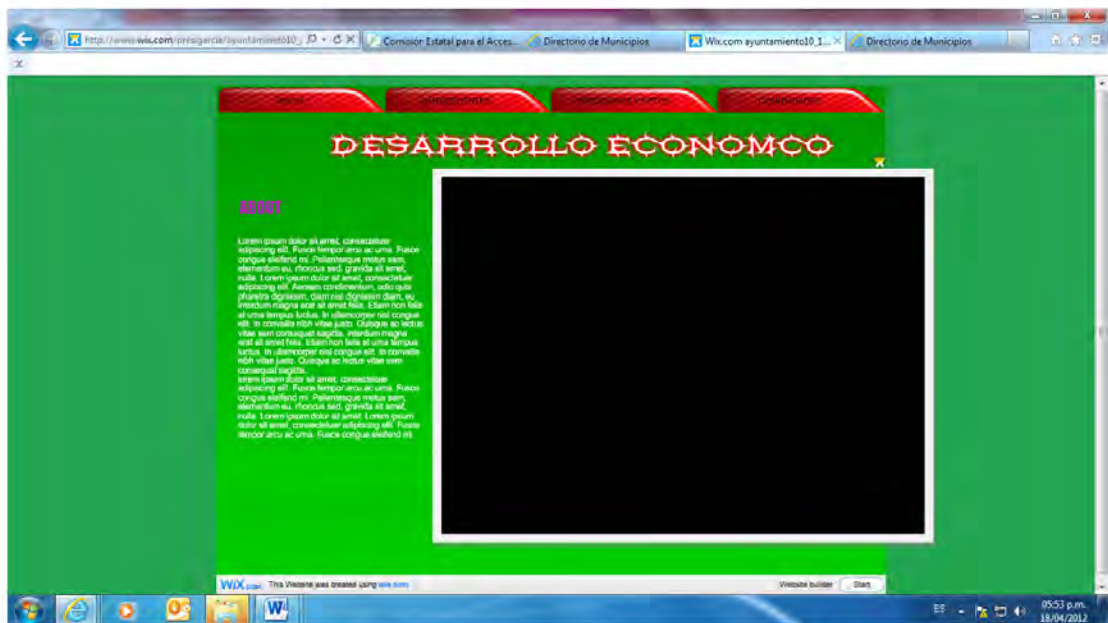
http://www.wix.com/mragarcia/ayuntamiento10_
Comisión Estatal para el Acces...
Directorio de Municipios
Wix.com ayuntamiento10_1...
Directorio de Municipios

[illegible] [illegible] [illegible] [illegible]

DESARROLLO ECONOMCO

ABOUT

Lorem ipsum dolor sit amet, consectetuer adipiscing elit. Fusce tempor arcu ac urna. Fusce congue eleifend mi. Pellentesque metus sem, elementum eu, rhoncus sed, gravida sit amet, nulla. Lorem ipsum dolor sit amet, consectetuer adipiscing elit. Aenean condimentum, odio quis pharetra dignissim, diam nisl dignissim diam, eu interdum magna erat sit amet felis. Etiam non felis at urna tempus luctus. In ullamcorper nisl congue elit. In convallis nibh vitae justo. Quisque ac lectus vitae sem consequat sagittis. interdum magna erat sit amet felis. Etiam non felis at urna tempus luctus. In ullamcorper nisl congue elit. In convallis nibh vitae justo. Quisque ac lectus vitae sem consequat sagittis.
lorem ipsum dolor sit amet, consectetuer adipiscing elit. Fusce tempor arcu ac urna. Fusce congue eleifend mi. Pellentesque metus sem, elementum eu, rhoncus sed, gravida sit amet, nulla. Lorem ipsum dolor sit amet. Lorem ipsum dolor sit amet, consectetuer adipiscing elit. Fusce tempor arcu ac urna. Fusce congue eleifend mi.

WiX.com This Website was created using wix.com
Website builder Start

ES
05:53 p.m.
18/04/2012